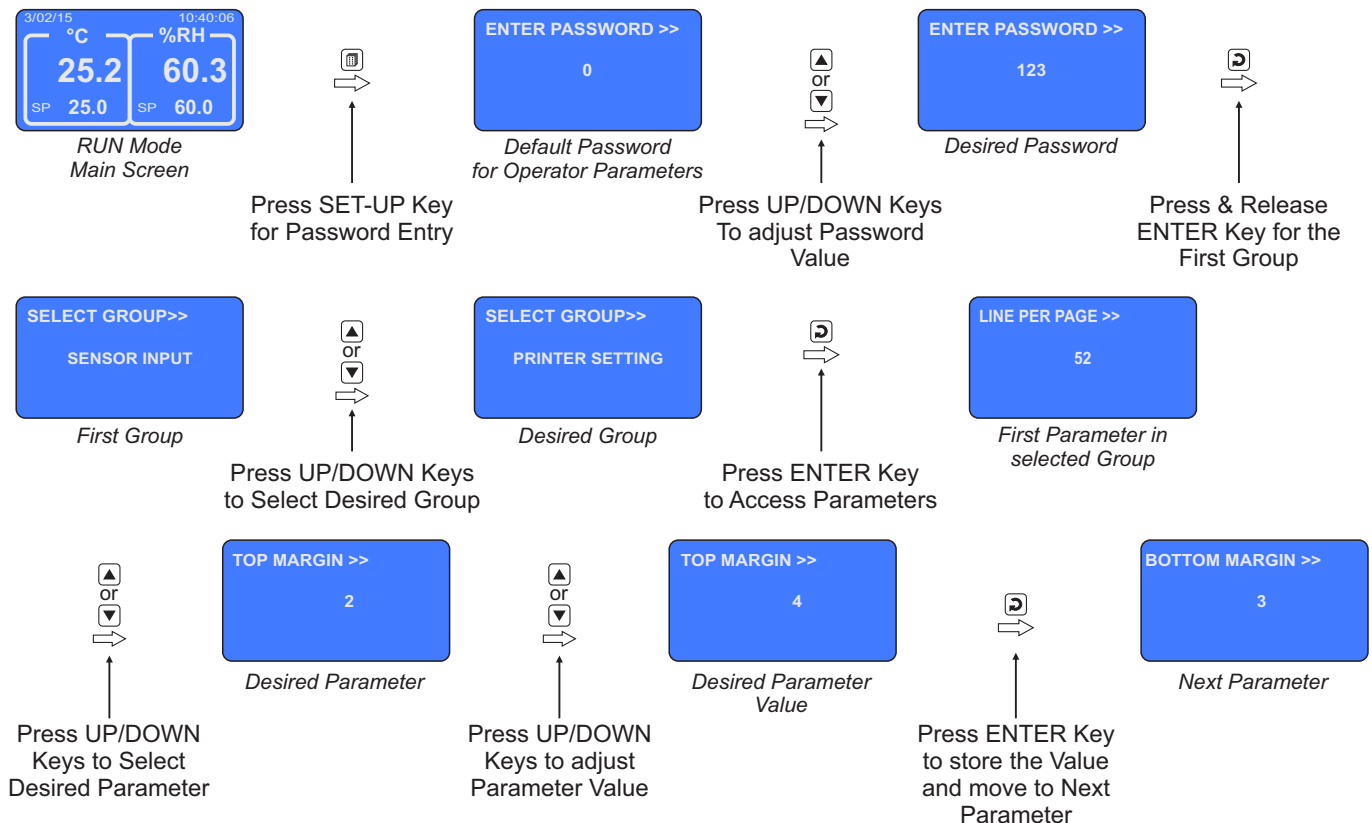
3/02/15 10:40:06
°C %RH
25.2 60.3
SP 25.0 SP 60.0

RUN Mode
Main Screen

Press SET-UP Key for Password Entry

ENTER PASSWORD >>
0

Default Password for Operator Parameters

or

Press UP/DOWN Keys To adjust Password Value

ENTER PASSWORD >>
123

Desired Password

Press & Release ENTER Key for the First Group

SELECT GROUP>>
SENSOR INPUT

First Group

or

Press UP/DOWN Keys to Select Desired Group

SELECT GROUP>>
PRINTER SETTING

Desired Group

Press ENTER Key to Access Parameters

LINE PER PAGE >>
52

First Parameter in selected Group

or

Press UP/DOWN Keys to Select Desired Parameter

TOP MARGIN >>
2

Desired Parameter

or

Press UP/DOWN Keys to adjust Parameter Value

TOP MARGIN >>
4

Desired Parameter Value

Press ENTER Key to store the Value and move to Next Parameter

BOTTOM MARGIN >>
3

Next Parameter